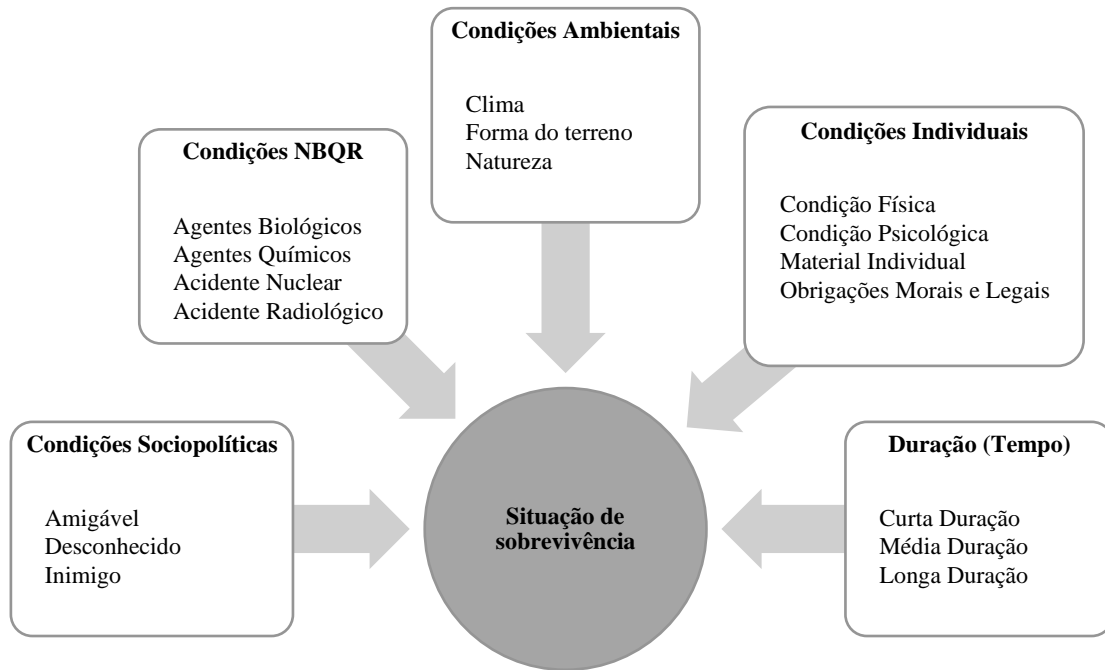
Condições Ambientais

Clima
Forma do terreno
Natureza

Condições NBQR

Agentes Biológicos
Agentes Químicos
Acidente Nuclear
Acidente Radiológico

Condições Individuais

Condição Física
Condição Psicológica
Material Individual
Obrigações Morais e Legais

Condições Sociopolíticas

Amigável
Desconhecido
Inimigo

Situação de sobrevivência

Duração (Tempo)

Curta Duração
Média Duração
Longa Duração